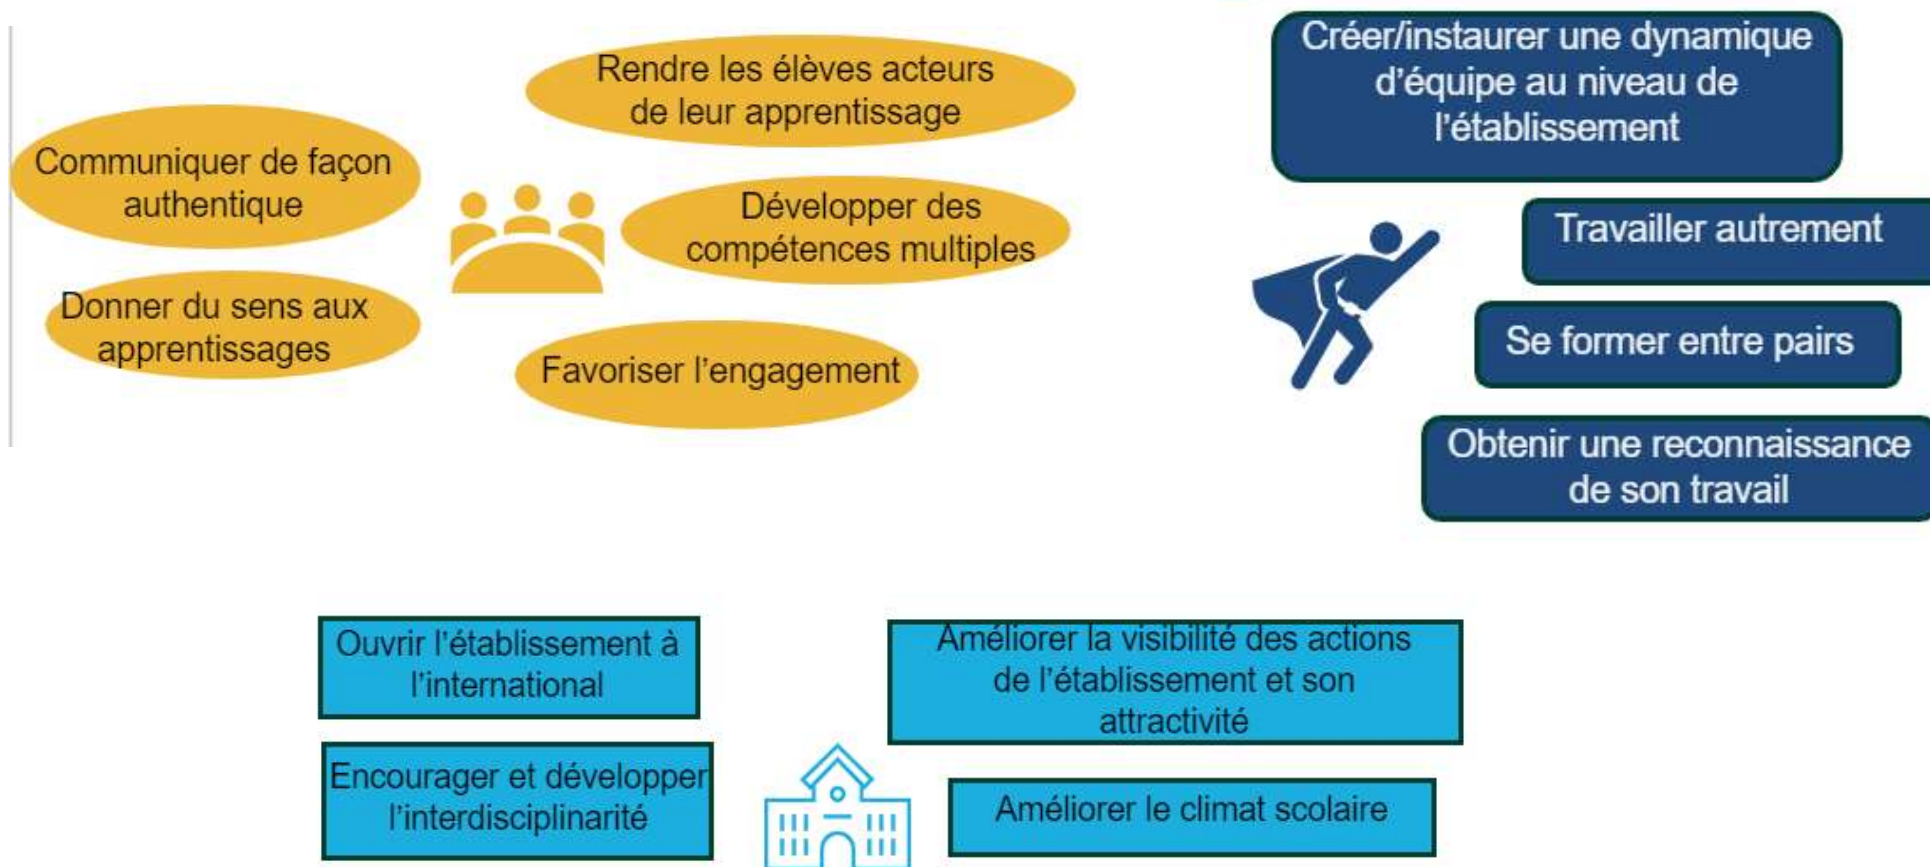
Rendre les élèves acteurs de leur apprentissage

Communiquer de façon authentique

Développer des compétences multiples

Donner du sens aux apprentissages

Favoriser l’engagement

Créer/instaurer une dynamique d’équipe au niveau de l’établissement

Travailler autrement

Se former entre pairs

Obtenir une reconnaissance de son travail

Ouvrir l'établissement à l’international

Améliorer la visibilité des actions de l’établissement et son attractivité

Encourager et développer l’interdisciplinarité

Améliorer le climat scolaire